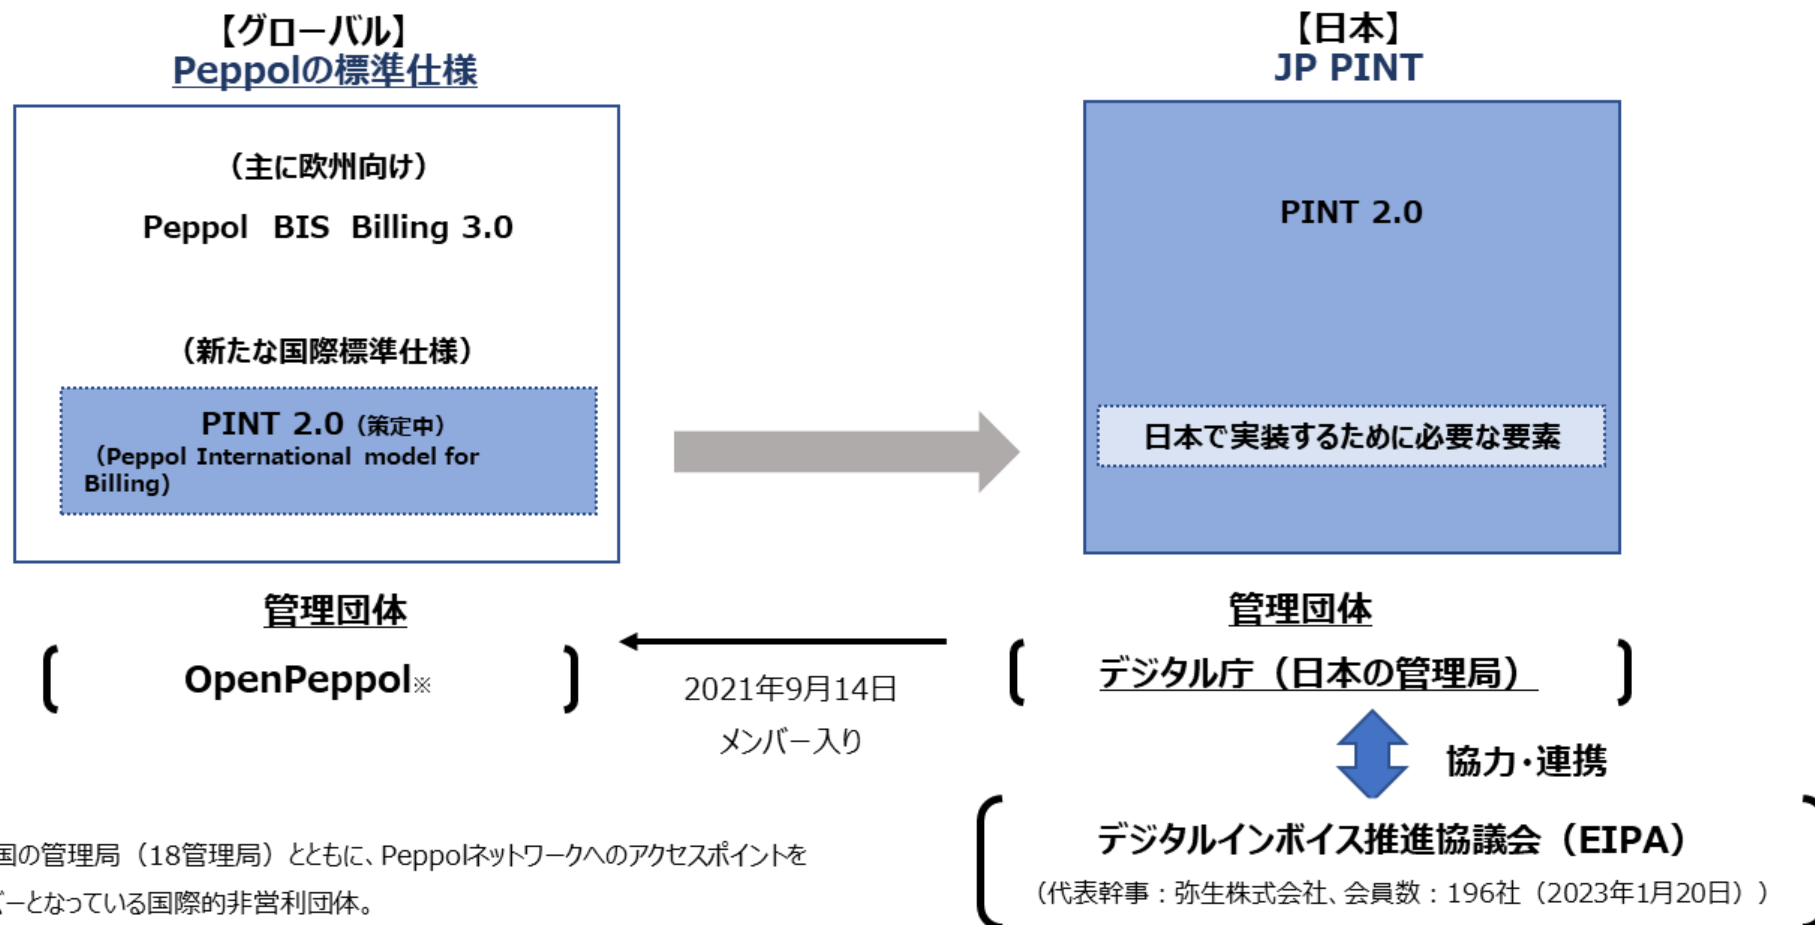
【グローバル】
Peppolの標準仕様

（主に欧州向け）
Peppol BIS Billing 3.0

（新たな国際標準仕様）
PINT 2.0（策定中）
（Peppol International model for Billing）

【日本】
JP PINT

PINT 2.0

日本で実装するために必要な要素

管理団体
OpenPeppol※

2021年9月14日
メンバー入り

管理団体
デジタル庁（日本の管理局）

協力・連携

デジタルインボイス推進協議会（EIPA）
（代表幹事：弥生株式会社、会員数：196社（2023年1月20日））

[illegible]国の管理局（18管理局）とともに、Peppolネットワークへのアクセスポイントを
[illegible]ーとなっている国際的非営利団体。